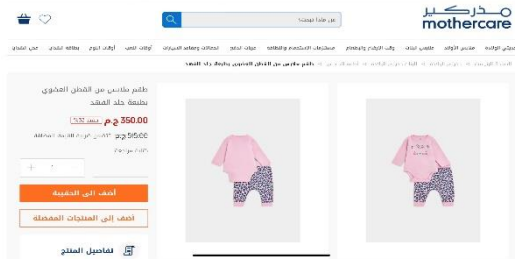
مذركير
mothercare

عن ماذا تبحث؟

تجهيز الولادة | ملابس الأولاد | ملابس البنات | وقت الرضاع والإطعام | مستلزمات الاستحمام والنظافة | عربات الأطفال | مقاعد السيارات | أوقات اللعب | أوقات النوم | بطاقة التسوق | من المتجر

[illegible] / طقم ملابس من القطن العضوي وبنطلة جلد الفهد

طقم ملابس من القطن العضوي بنطلة جلد الفهد

350.00 ج.م

515.00 ج.م

1

أضف إلى الحقيبة

أضف إلى المنتجات المفضلة

تفاصيل المنتج